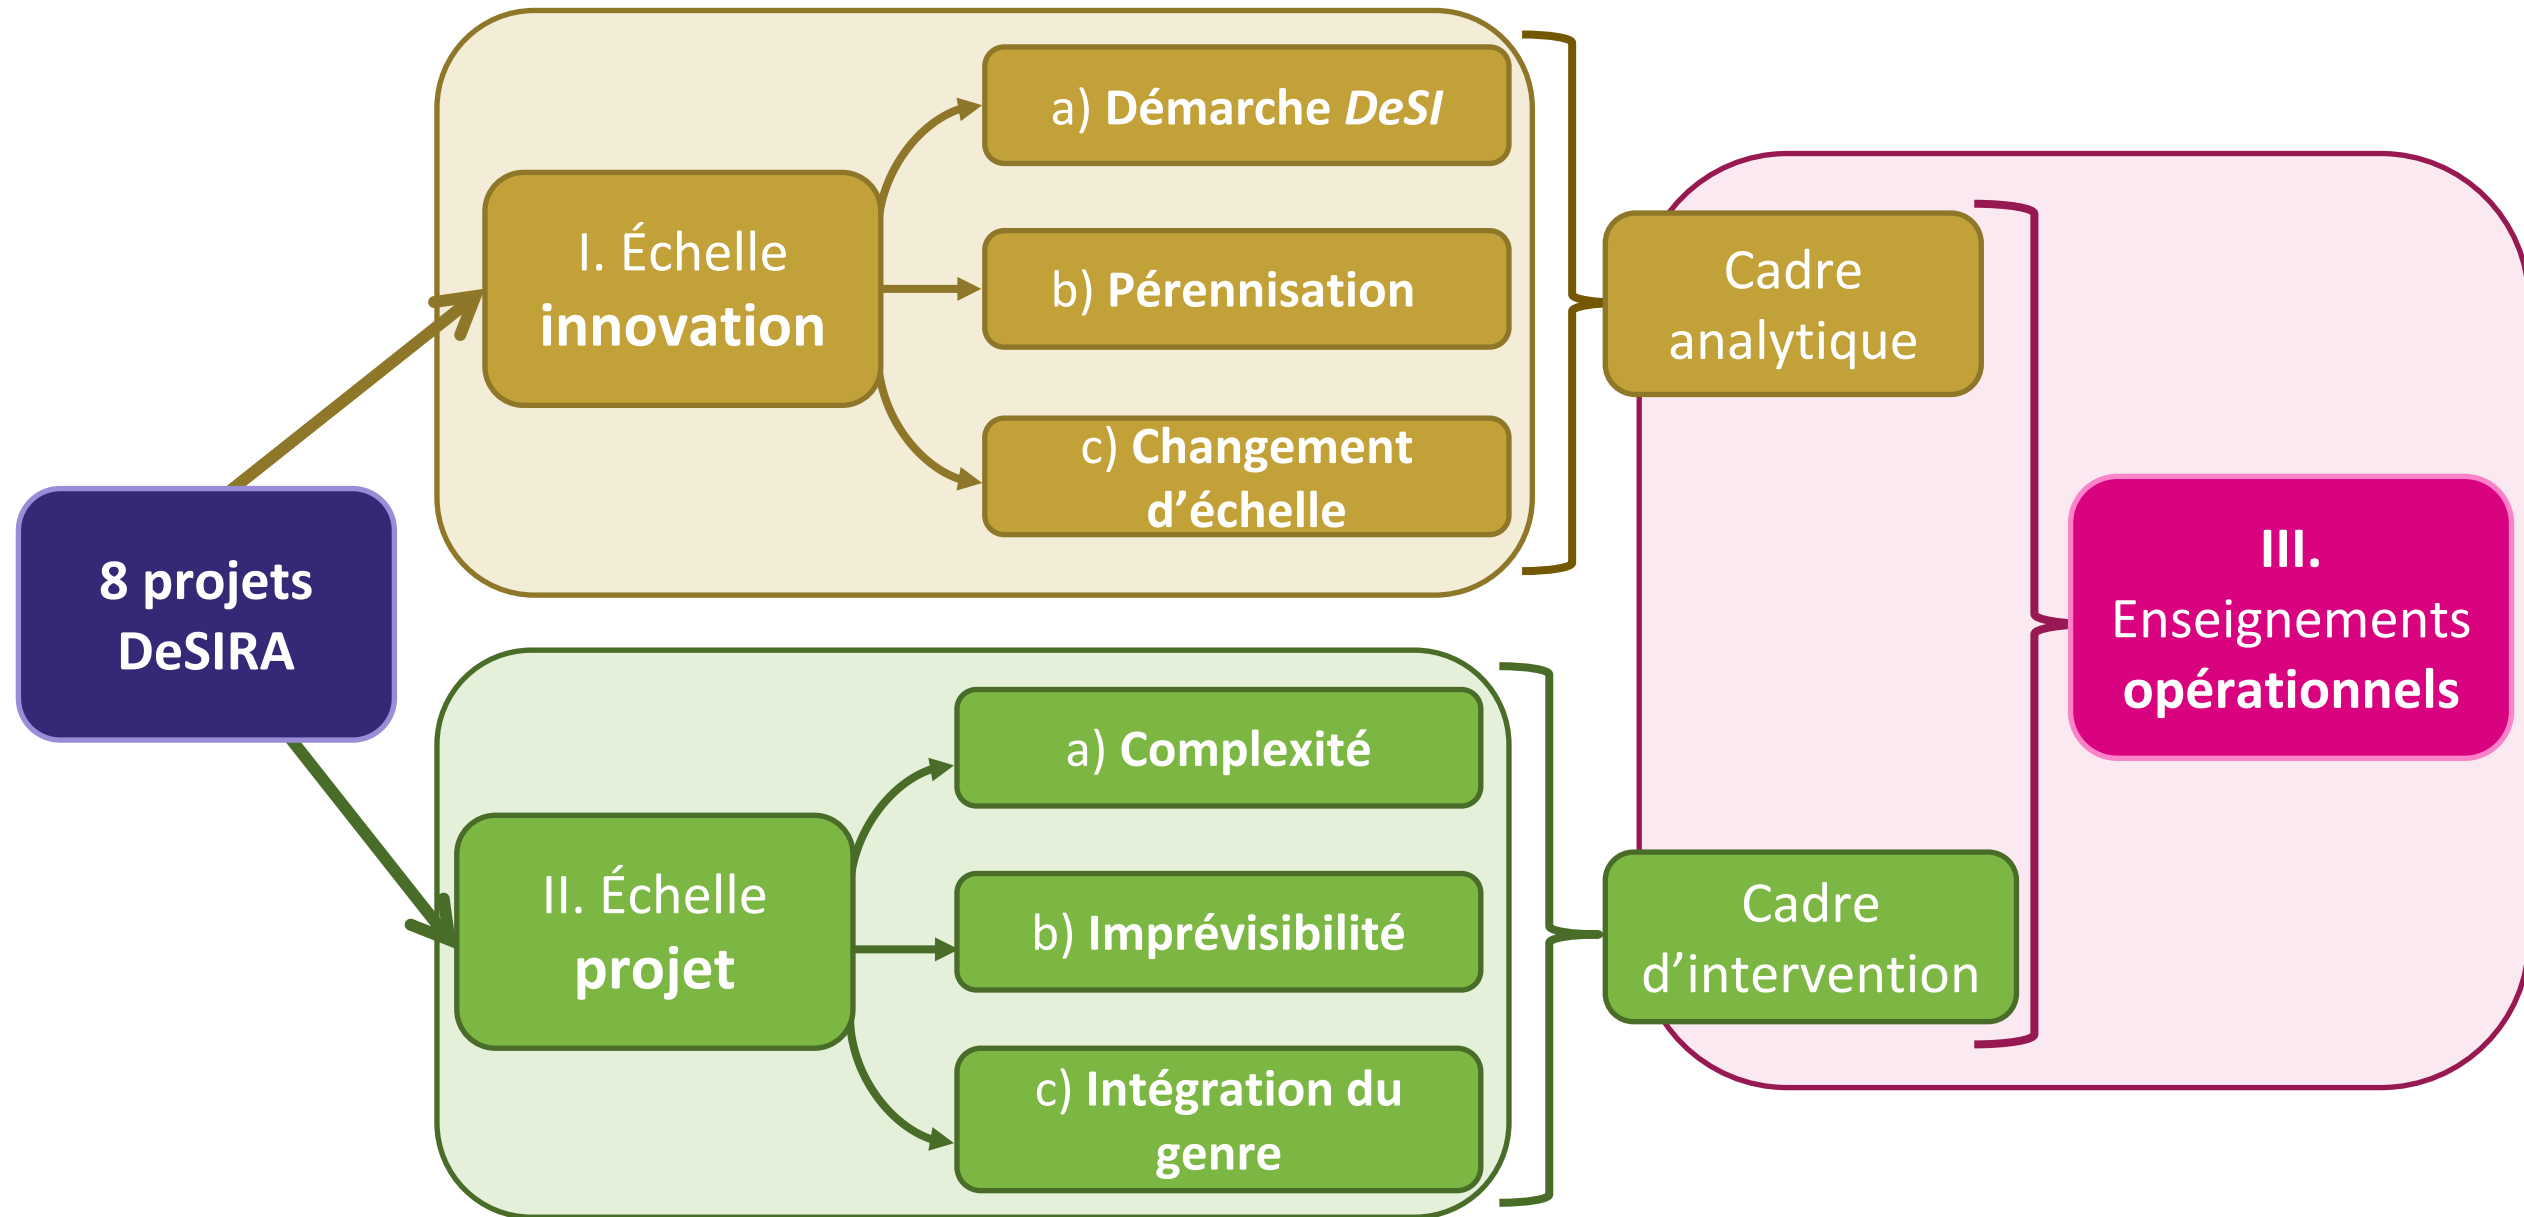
8 projets DeSIRA

I. Échelle innovation

a) Démarche DeSI

b) Pérennisation

c) Changement d'échelle

Cadre analytique

II. Échelle projet

a) Complexité

b) Imprévisibilité

c) Intégration du genre

Cadre d'intervention

III. Enseignements opérationnels